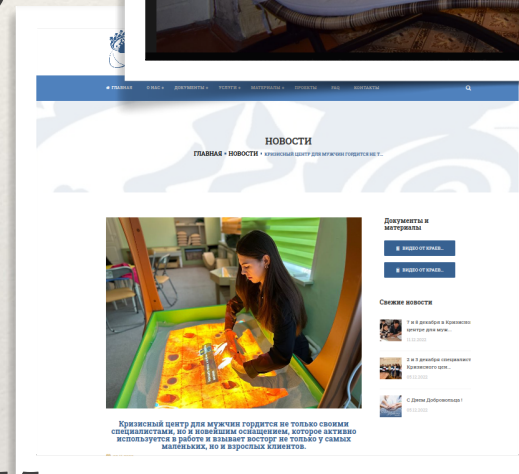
ГЛАВНАЯ О НАС ДОКУМЕНТЫ УСЛУГИ МАТЕРИАЛЫ ПРОЕКТЫ FAQ КОНТАКТЫ

НОВОСТИ

ГЛАВНАЯ » НОВОСТИ » КРИЗИСНЫЙ ЦЕНТР ДЛЯ МУЖЧИН ГОРДИТСЯ НЕ Т...

Документы и материалы

ВИДЕО ОТ КРАЕВ...

ВИДЕО ОТ КРАЕВ...

Свежие новости

7 и 8 декабря в Кризисно центре для муж...

2 и 3 декабря специалист Кризисного цен...

С Днем Добровольца !

Кризисный центр для мужчин гордится не только своими специалистами, но и новейшим оснащением, которое активно используется в работе и взывает восторг не только у самых маленьких, но и взрослых клиентов.